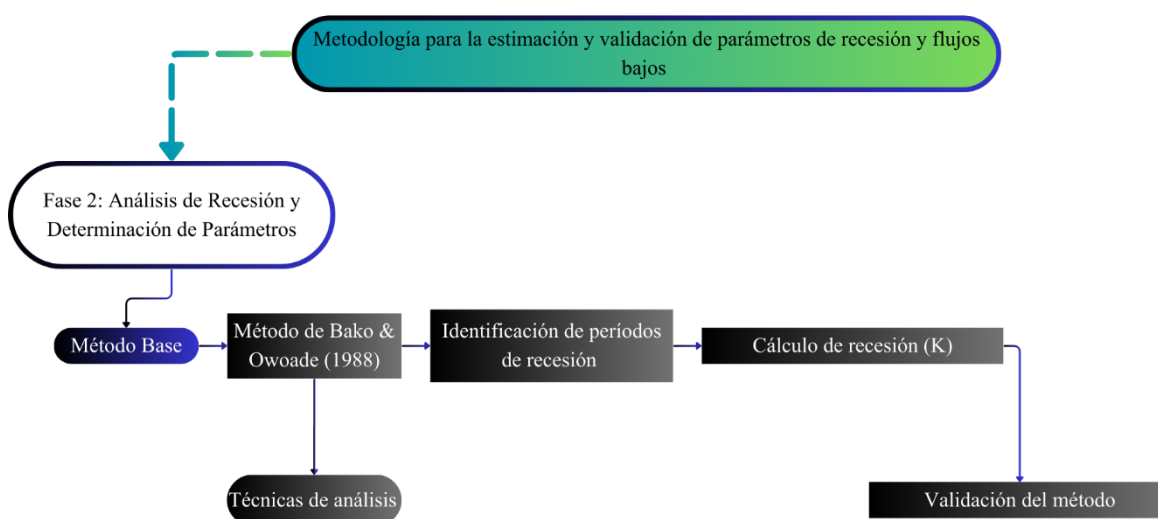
Metodología para la estimación y validación de parámetros de recesión y flujos bajos

Fase 2: Análisis de Recesión y Determinación de Parámetros

Método Base

Método de Bako & Owoade (1988)

Identificación de períodos de recesión

Cálculo de recesión (K)

Técnicas de análisis

Validación del método